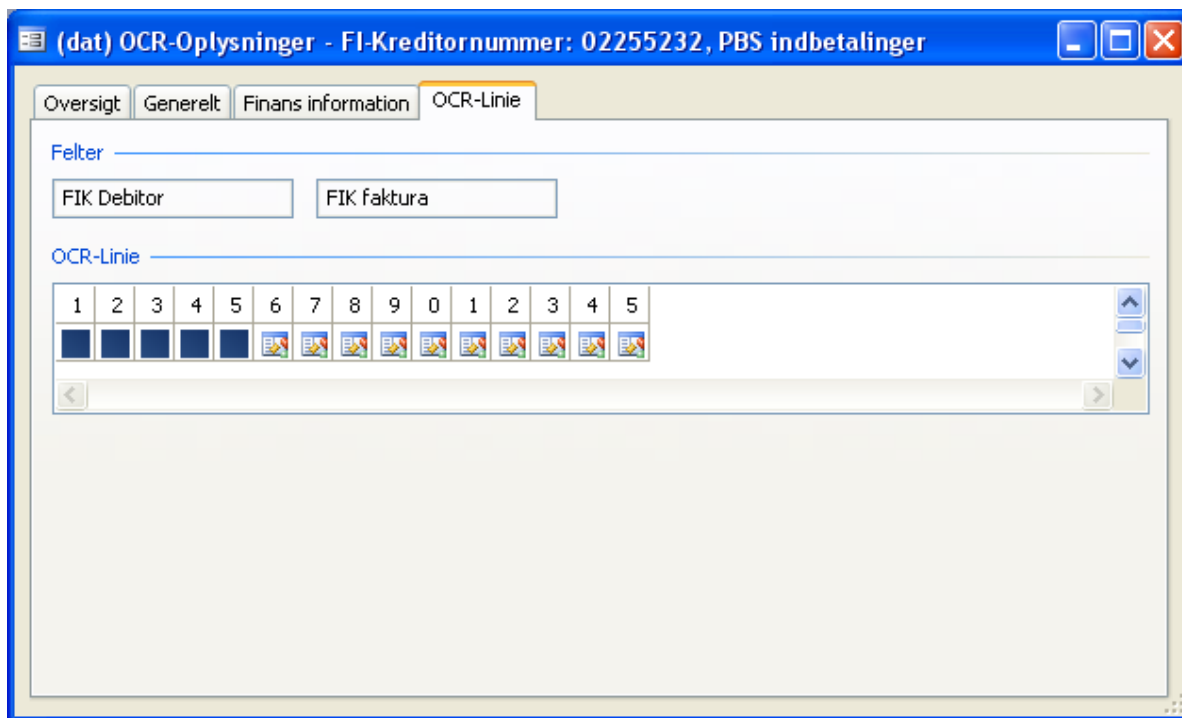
(dat) OCR-Oplysninger - FI-Kreditornummer: 02255232, PBS indbetalinger

Oversigt | Generelt | Finans information | OCR-Linie

Felter

FIK Debitor

FIK faktura

OCR-Linie

| 1 | 2 | 3 | 4 | 5 | 6 | 7 | 8 | 9 | 0 | 1 | 2 | 3 | 4 | 5 |
|---|---|---|---|---|---|---|---|---|---|---|---|---|---|---|